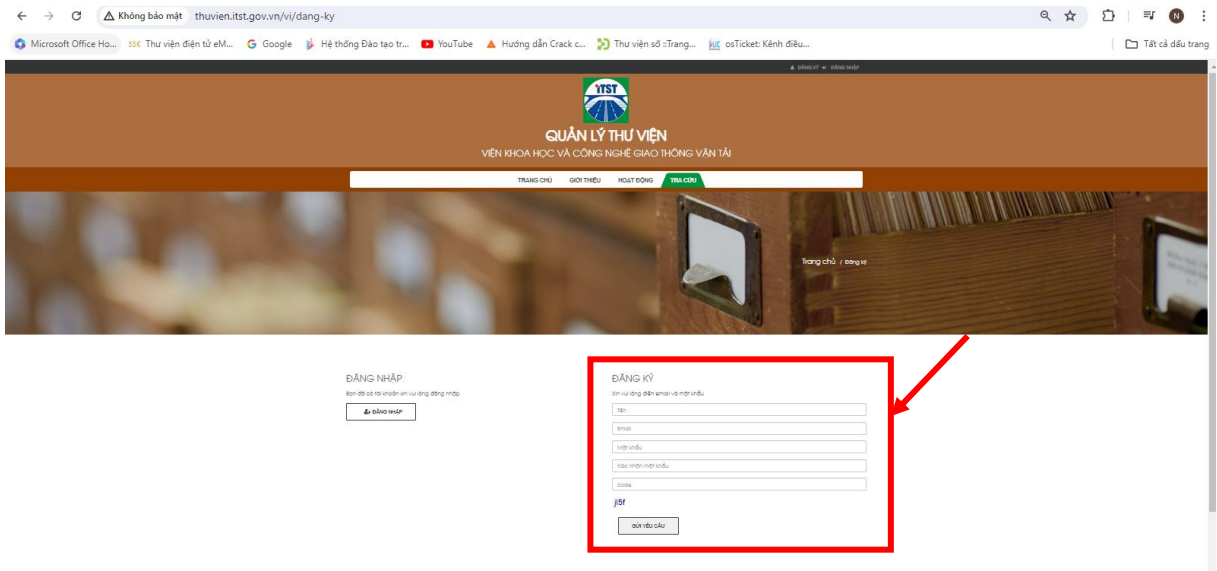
Không bảo mật thuvien.itst.gov.vn/vi/dang-ky

Microsoft Office Ho... Thư viện điện tử eM... Google Hệ thống Đào tạo tr... YouTube Hướng dẫn Crack c... Thư viện số ::Trang... osTicket: Kênh điều... Tất cả dấu trang

ĐĂNG KÝ ĐĂNG NHẬP

ITST

QUẢN LÝ THƯ VIỆN
VIỆN KHOA HỌC VÀ CÔNG NGHỆ GIAO THÔNG VẬN TẢI

TRANG CHỦ GIỚI THIỆU HOẠT ĐỘNG TRA CỨU

Trang chủ / Đăng ký

ĐĂNG NHẬP
Bạn đã có tài khoản xin vui lòng đăng nhập
ĐĂNG NHẬP

ĐĂNG KÝ
Xin vui lòng điền email và mật khẩu
Tên
Email
Mật khẩu
Xác nhận mật khẩu
Code
jl5f
GỬI YÊU CẦU